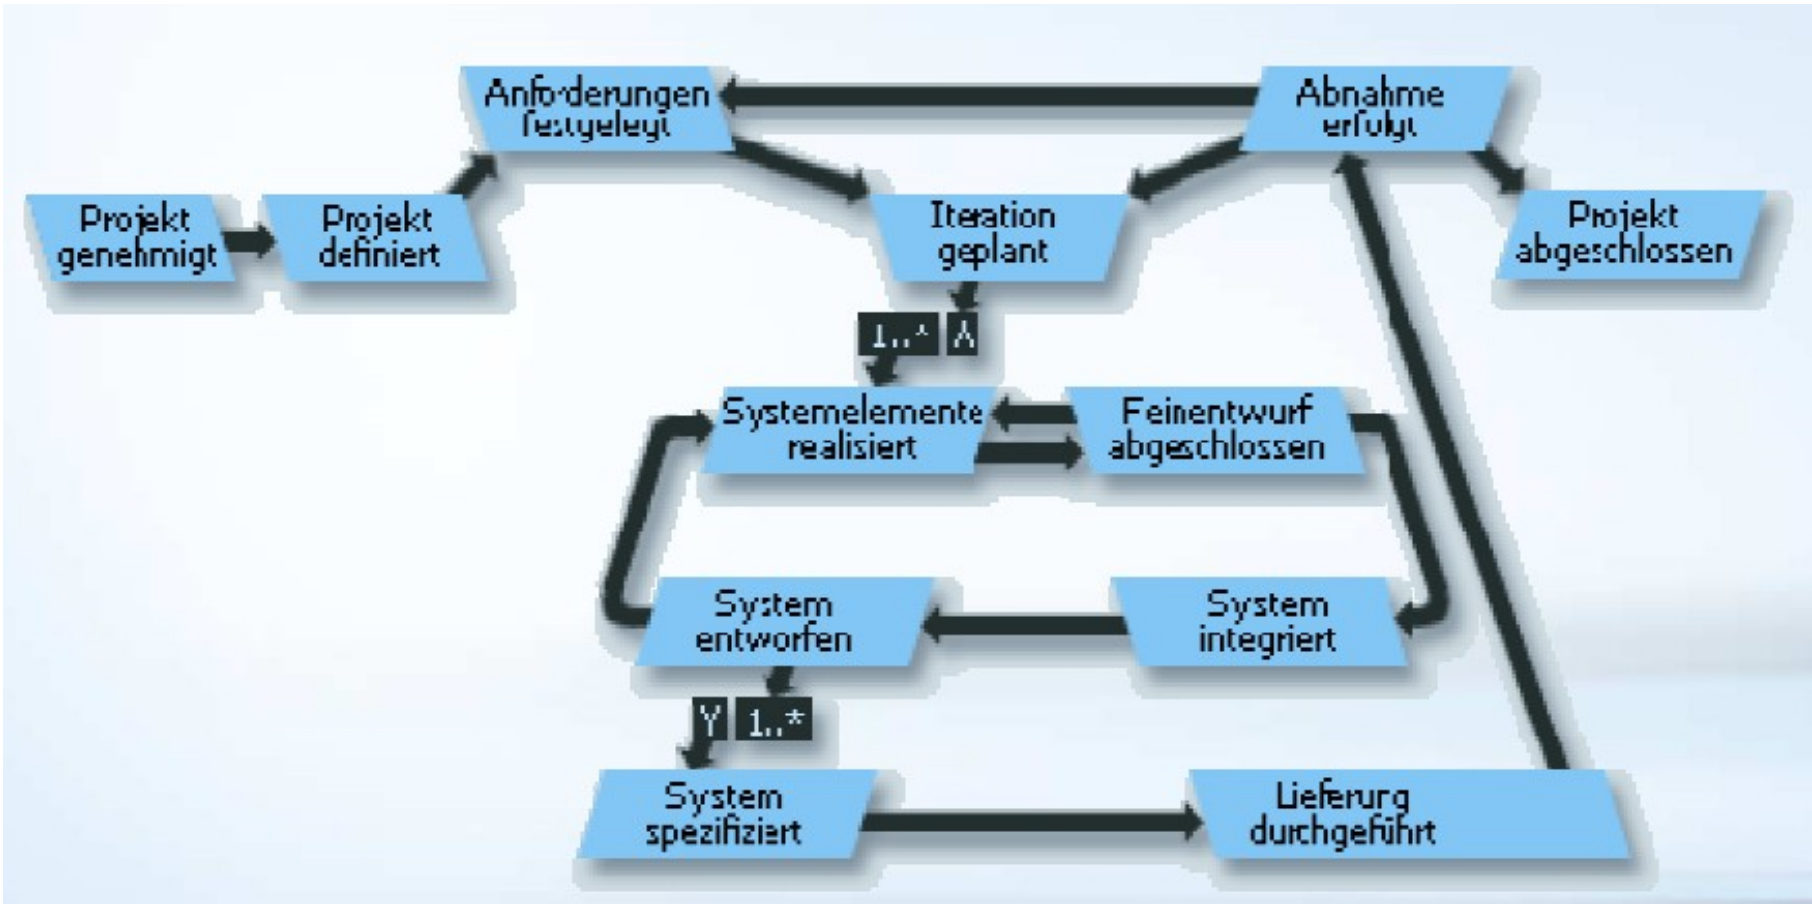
Anforderungen festgelegt

Abnahme erfolgt

Projekt genehmigt

Projekt definiert

Iteration geplant

Projekt abgeschlossen

1..*

A

Systemelemente realisiert

Feinentwurf abgeschlossen

System entworfen

System integriert

Y

1..*

System spezifiziert

Lieferung durchgeführt